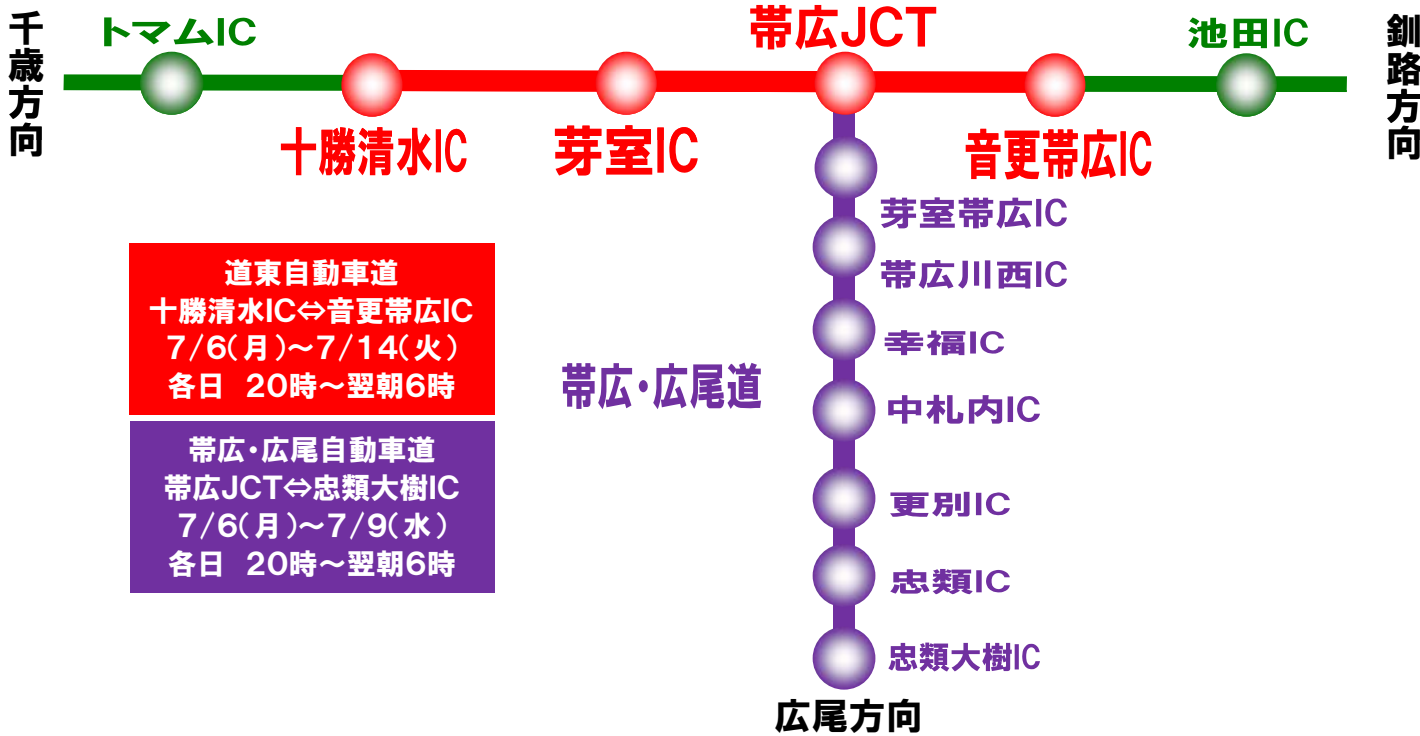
千歳方向

トマムIC

十勝清水IC

芽室IC

帯広JCT

音更帯広IC

池田IC

釧路方向

芽室帯広IC

帯広川西IC

幸福IC

中札内IC

更別IC

忠類IC

忠類大樹IC

広尾方向

帯広・広尾道

道東自動車道
十勝清水IC⇔音更帯広IC
7/6(月)～7/14(火)
各日 20時～翌朝6時

帯広・広尾自動車道
帯広JCT⇔忠類大樹IC
7/6(月)～7/9(水)
各日 20時～翌朝6時